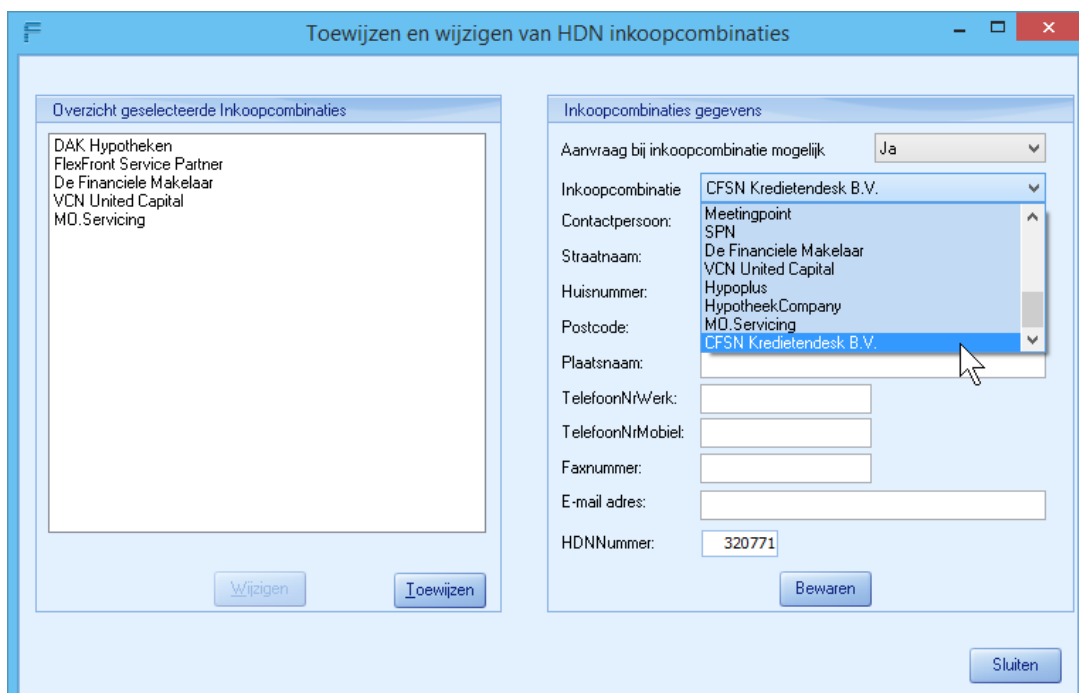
Toewijzen en wijzigen van HDN inkoopcombinaties

Overzicht geselecteerde Inkoopcombinaties

DAK Hypotheken
FlexFront Service Partner
De Financiele Makelaar
VCN United Capital
MO.Servicing

Wijzigen

Toewijzen

Inkoopcombinaties gegevens

Aanvraag bij inkoopcombinatie mogelijk
Ja

Inkoopcombinatie
CFSN Kredietendesk B.V.

Meetingpoint
SPN
De Financiele Makelaar
VCN United Capital
Hypoplus
HypotheekCompany
MO.Servicing
CFSN Kredietendesk B.V.

Contactpersoon:
Straatnaam:
Huisnummer:
Postcode:
Plaatsnaam:
TelefoonNrWerk:
TelefoonNrMobiel:
Faxnummer:
E-mail adres:
HDNNummer:
320771

Bewaren

Sluiten